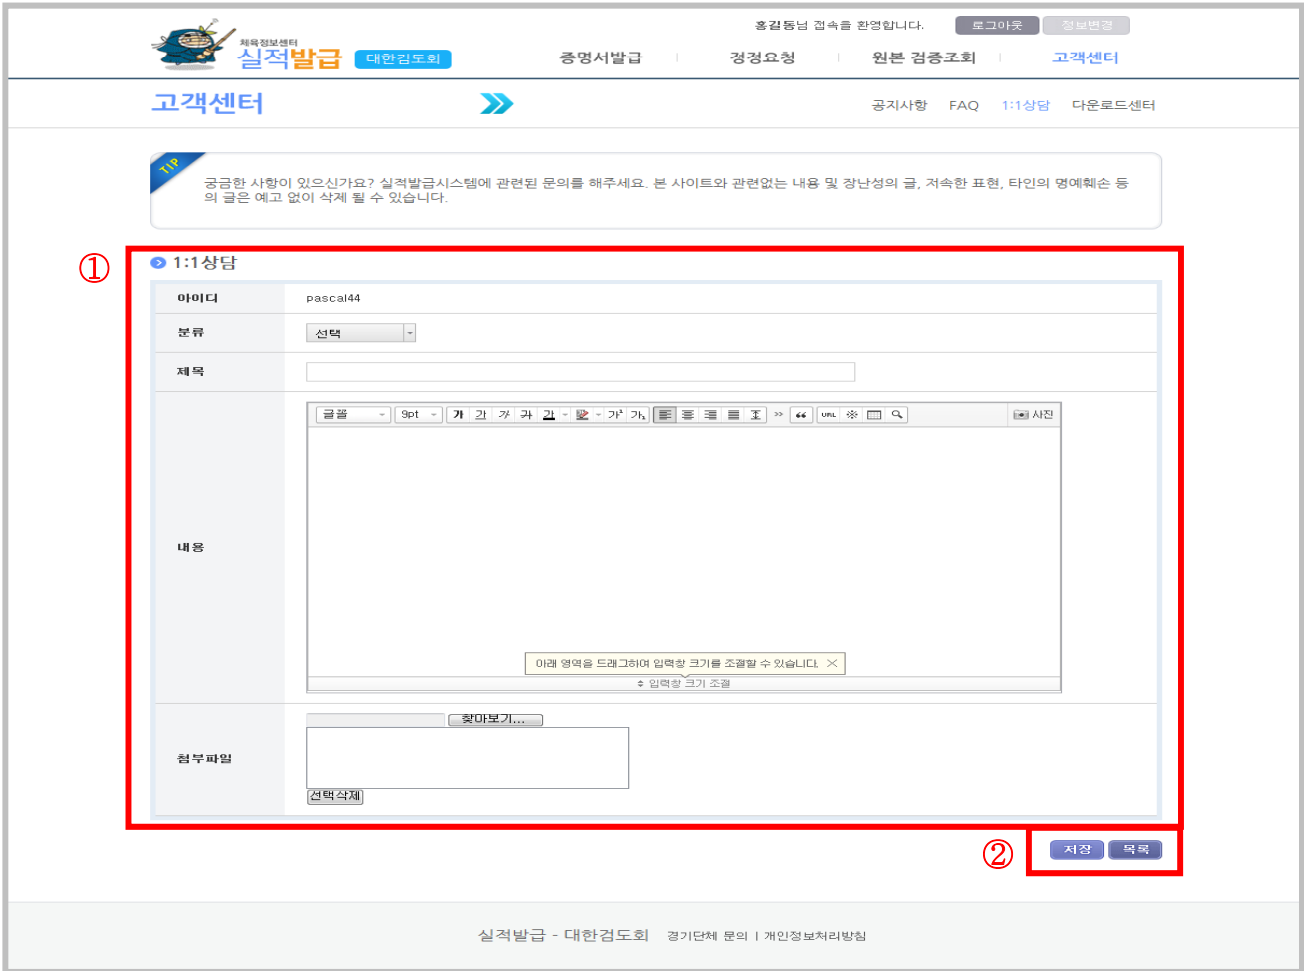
홍길동님 접속을 환영합니다. 로그아웃 정보변경

체육정보센터 실적발급 대한검도회

증명서발급 | 경정요청 | 원본 검증조회 | 고객센터

고객센터

공지사항 FAQ 1:1상담 다운로드센터

TIP

궁금한 사항이 있으신가요? 실적발급시스템에 관련된 문의를 해주세요. 본 사이트와 관련없는 내용 및 장난성의 글, 저속한 표현, 타인의 명예훼손 등의 글은 예고 없이 삭제 될 수 있습니다.

①

1:1상담

| 아이디 | pascal44 |
|---|---|
| 분류 | 선택 |
| 제목 | |
| 내용 | 글꼴 9pt 가 가 가 가 가 가 가 가 사진 아래 영역을 드래그하여 입력창 크기를 조절할 수 있습니다. 입력창 크기 조절 |
| 첨부파일 | 찾아보기... 선택삭제 |

②

저장 목록

실적발급 - 대한검도회 경기단체 문의 | 개인정보처리방침